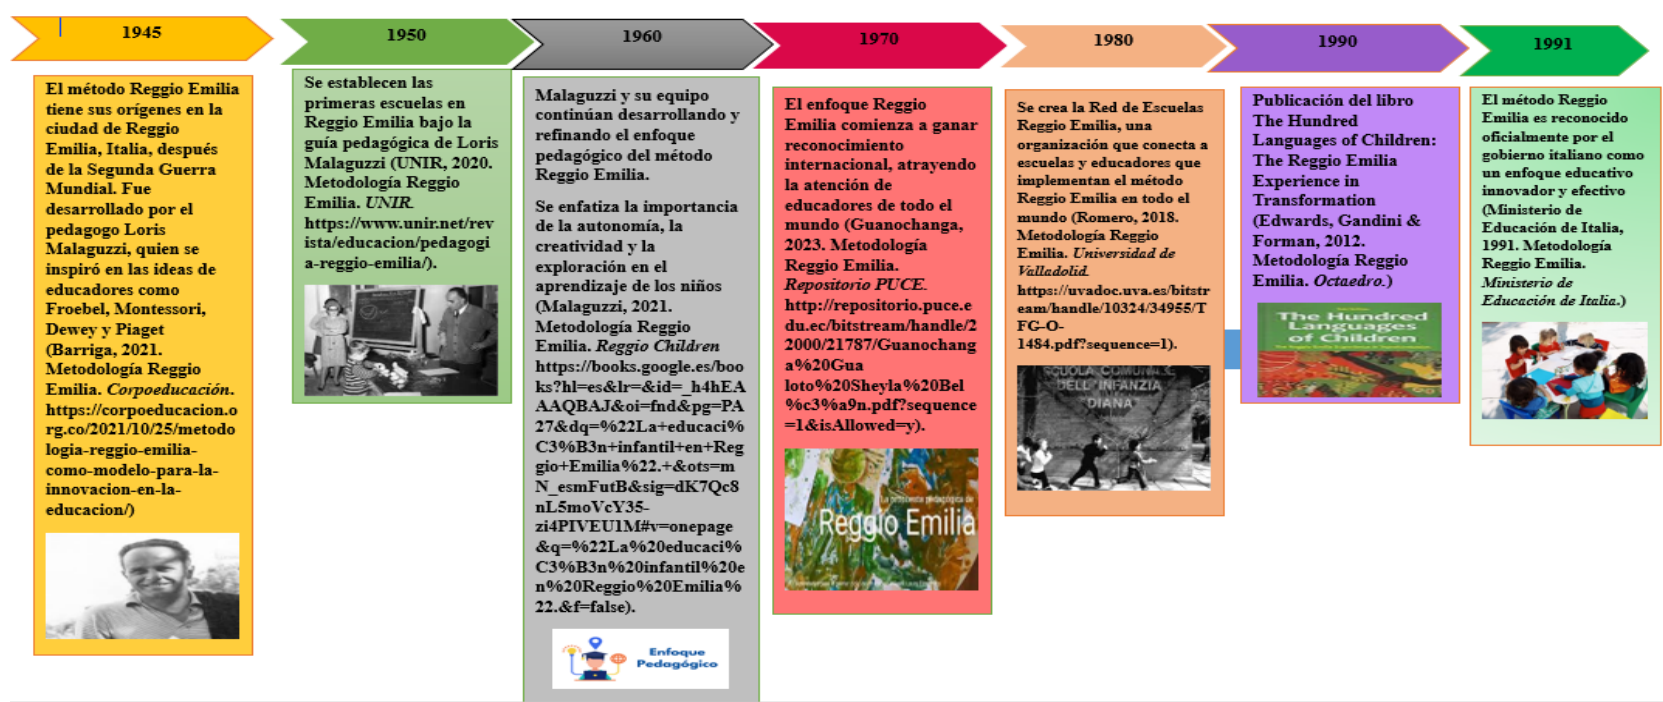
1945

El método Reggio Emilia tiene sus orígenes en la ciudad de Reggio Emilia, Italia, después de la Segunda Guerra Mundial. Fue desarrollado por el pedagogo Loris Malaguzzi, quien se inspiró en las ideas de educadores como Froebel, Montessori, Dewey y Piaget (Barriga, 2021. Metodología Reggio Emilia. *Corpoeducación*. https://corpoeducacion.org.co/2021/10/25/metodologia-reggio-emilia-como-modelo-para-la-innovacion-en-la-educacion/)

1950

Se establecen las primeras escuelas en Reggio Emilia bajo la guía pedagógica de Loris Malaguzzi (UNIR, 2020. Metodología Reggio Emilia. *UNIR*. https://www.unir.net/revista/educacion/pedagogia-reggio-emilia/).

1960

Malaguzzi y su equipo continúan desarrollando y refinando el enfoque pedagógico del método Reggio Emilia.

Se enfatiza la importancia de la autonomía, la creatividad y la exploración en el aprendizaje de los niños (Malaguzzi, 2021. Metodología Reggio Emilia. *Reggio Children* https://books.google.es/books?hl=es&lr=&id=_h4hEAAAQBAJ&oi=fnd&pg=PA27&dq=%22La+educaci%C3%B3n+infantil+en+Reggio+Emilia%22.+&ots=mN_esmFutB&sig=dK7Qc8nL5moVcY35-zi4PIVEU1M#v=onepage&q=%22La%20educaci%C3%B3n%20infantil%20en%20Reggio%20Emilia%22.&f=false).

Enfoque Pedagógico

1970

El enfoque Reggio Emilia comienza a ganar reconocimiento internacional, atrayendo la atención de educadores de todo el mundo (Guanochanga, 2023. Metodología Reggio Emilia. *Repositorio PUCE*. http://repositorio.puce.edu.ec/bitstream/handle/22000/21787/Guanochanga%20Gualoto%20Sheyla%20Bel%c3%a9n.pdf?sequence=1&isAllowed=y).

La proposta pedagogica de
Reggio Emilia

1980

Se crea la Red de Escuelas Reggio Emilia, una organización que conecta a escuelas y educadores que implementan el método Reggio Emilia en todo el mundo (Romero, 2018. Metodología Reggio Emilia. *Universidad de Valladolid*. https://uvadoc.uva.es/bitstream/handle/10324/34955/TFG-O-1484.pdf?sequence=1).

SCUOLA COMUNALE DELL' INFANZIA "DIANA"

1990

Publicación del libro The Hundred Languages of Children: The Reggio Emilia Experience in Transformation (Edwards, Gandini & Forman, 2012. Metodología Reggio Emilia. *Octaedro*.)

The Hundred Languages of Children

1991

El método Reggio Emilia es reconocido oficialmente por el gobierno italiano como un enfoque educativo innovador y efectivo (Ministerio de Educación de Italia, 1991. Metodología Reggio Emilia. *Ministerio de Educación de Italia*.)